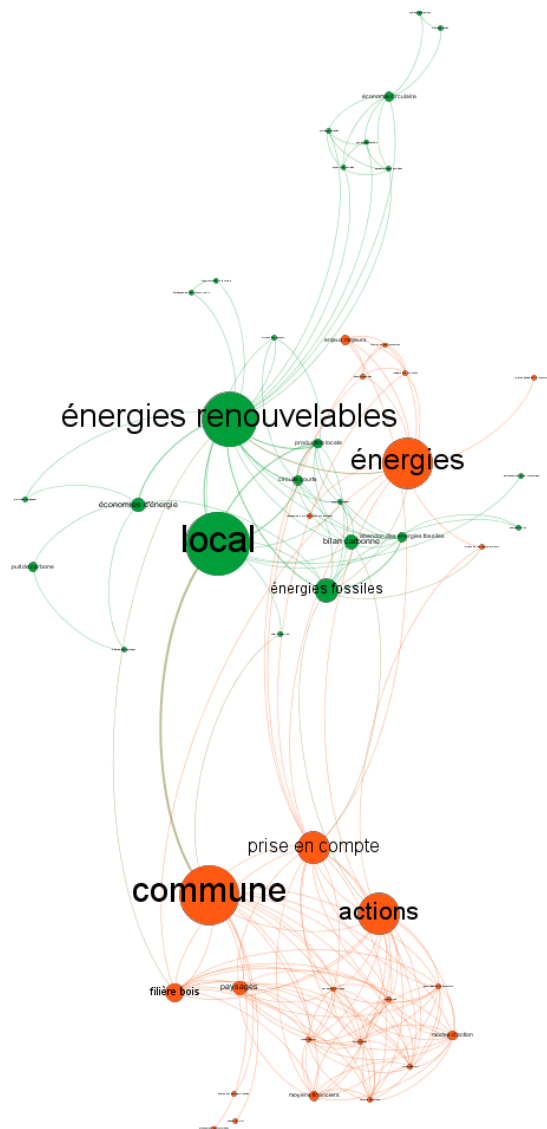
économie circulaire

enjeux majeurs

énergies renouvelables

production locale

énergies

circuits courts

économies d'énergie

local

bilan carbone

dépendance des énergies fossiles

puits de carbone

énergies fossiles

prise en compte

commune

actions

filière bois

paysagers

modes d'action

moyens financiers